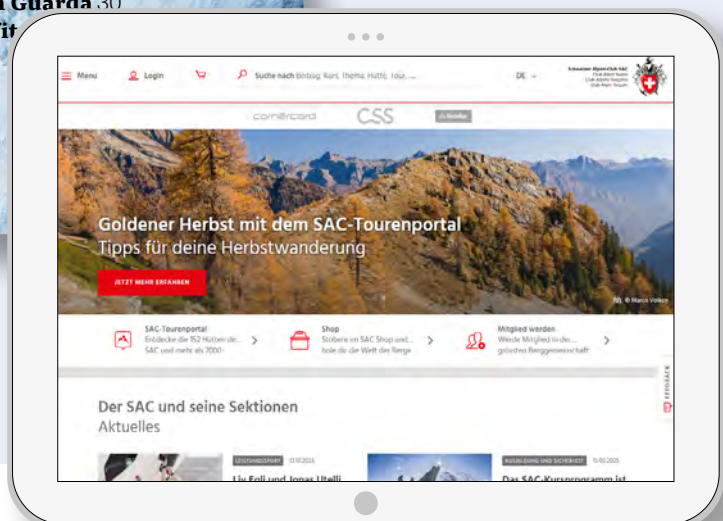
Guarda 30
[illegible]

Menu
Login
Suche nach Beitrag, Kurs, Thema, Hütte, Tour, ...
DE
Schweizer Alpen-Club SAC
Club Alpin Suisse
Club Alpino Svizzero
Club Alpin Svizzer

cornèrcard
CSS
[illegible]

Goldener Herbst mit dem SAC-Tourenportal
Tipps für deine Herbstwanderung
JETZT MEHR ERFAHREN
© Marco Volken

SAC-Tourenportal
Entdecke die 152 Hütten des SAC und mehr als 7000
Shop
Stöbere im SAC Shop und hole dir die Welt der Berge
Mitglied werden
Werde Mitglied in der grössten Berggemeinschaft

FEEDBACK

Der SAC und seine Sektionen
Aktuelles

LEISTUNGSSPORT
Liv Foli und Jonas Utelli
AUSBILDUNG UND SICHERHEIT
Das SAC-Kursprogramm ist